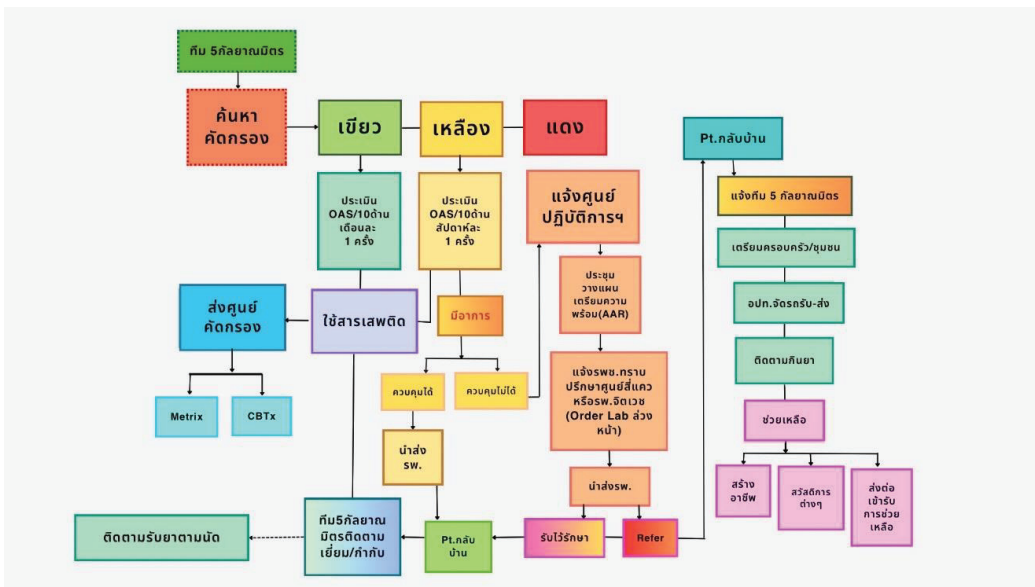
ทีม 5กัลยาณมิตร

ค้นหา คัดกรอง

เขียว

เหลือง

แดง

Pt.กลับบ้าน

ประเมิน OAS/10ด้าน เดือนละ 1 ครั้ง

ประเมิน OAS/10ด้าน สัปดาห์ละ 1 ครั้ง

แจ้งศูนย์ ปฏิบัติการฯ

แจ้งทีม 5 กัลยาณมิตร

เตรียมครอบครัว/ชุมชน

ประชุม วางแผน เตรียมความ พร้อม(AAR)

ส่งศูนย์ คัดกรอง

ใช้สารเสพติด

มีอาการ

อปท.จัดรถรับ-ส่ง

ติดตามกินยา

แจ้งรพช.ทราบ ปรึกษาศูนย์สีแดง หรือรพ.จิตเวช (Order Lab ล่วงหน้า)

ควบคุมได้

ควบคุมไม่ได้

Metrix

CBTx

ช่วยเหลือ

นำส่ง รพ.

นำส่งรพ.

สร้าง อาชีพ

สวัสดิการ ต่างๆ

ส่งต่อ เข้ารับ การช่วย เหลือ

ติดตามรับยาตามนัด

ทีม5กัลยาณ มิตรติดตาม เยี่ยม/กำกับ

Pt.กลับ บ้าน

รับไว้รักษา

Refer